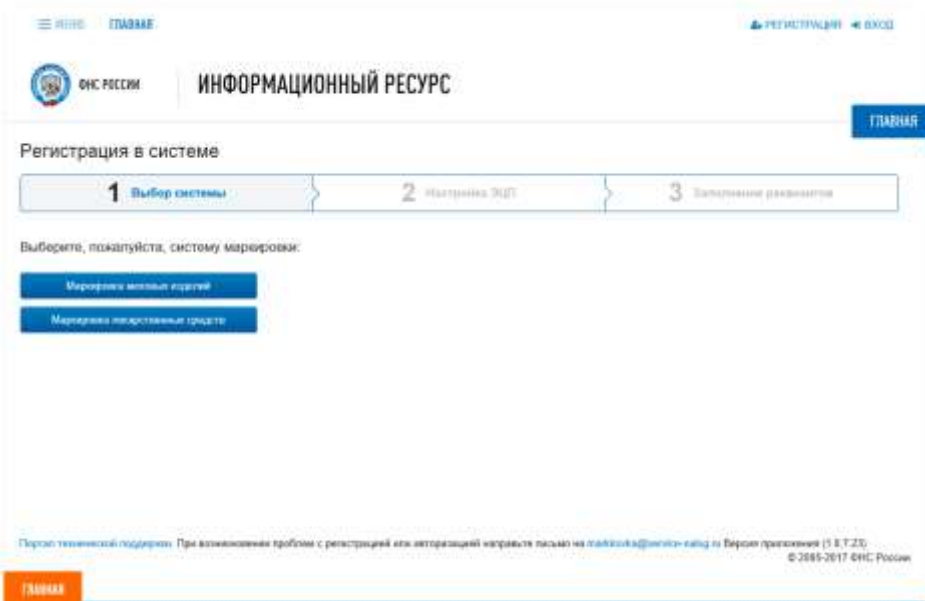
МЕНЮ ГЛАВНАЯ

РЕГИСТРАЦИЯ ВХОД

ФНС РОССИИ

ИНФОРМАЦИОННЫЙ РЕСУРС

ГЛАВНАЯ

Регистрация в системе

1 Выбор системы

2 Настройка ЭЦП

3 Заполнение реквизитов

Выберите, пожалуйста, систему маркировки:

Маркировка меховых изделий

Маркировка лекарственных средств

Портал технической поддержки. При возникновении проблем с регистрацией или авторизацией направьте письмо на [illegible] Версия приложения (1.0.7.23)

© 2005-2017 ФНС России

ГЛАВНАЯ